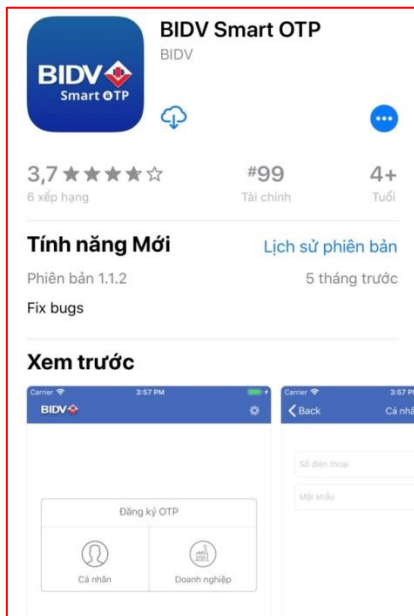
BIDV Smart OTP
Smart OTP

BIDV Smart OTP
BIDV

3,7 ★★★★☆
6 xếp hạng

#99
Tài chính

4+
Tuổi

Tính năng Mới
Lịch sử phiên bản

Phiên bản 1.1.2
5 tháng trước

Fix bugs

Xem trước

Carrier
3:57 PM
BIDV

Đăng ký OTP
Cá nhân
Doanh nghiệp

Carrier
3:57 PM
Back
Cá nhâ

Số điện thoại
Mật khẩu